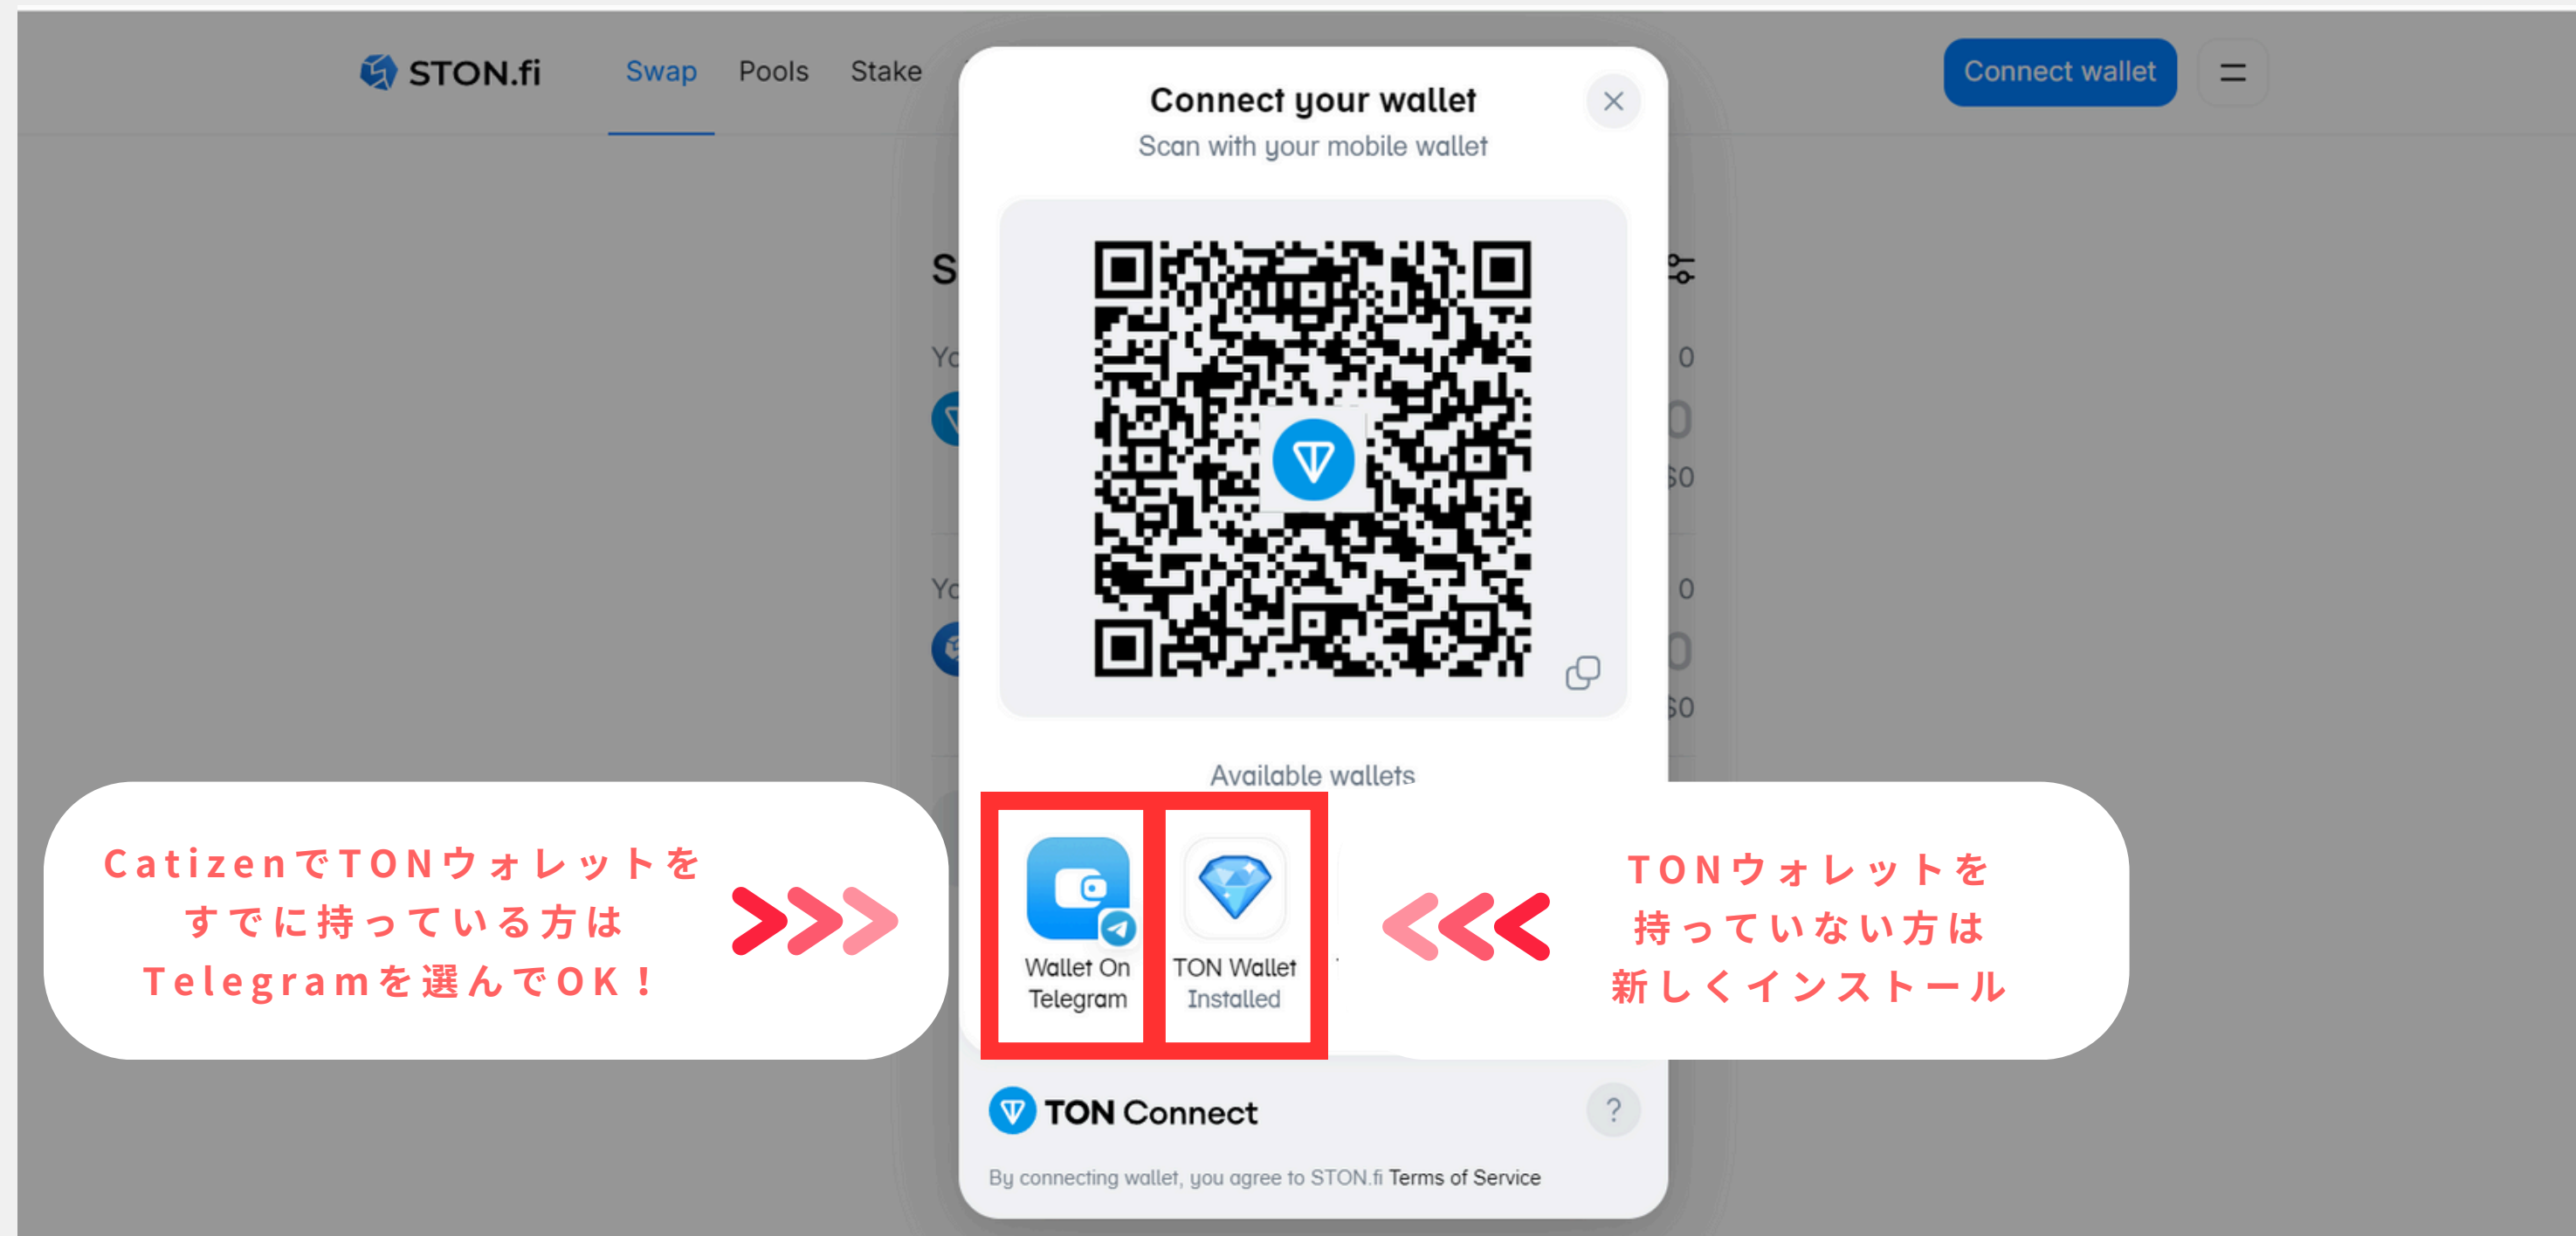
STON.fi Swap Pools Stake

Connect wallet

Connect your wallet
Scan with your mobile wallet

Available wallets

CatizenでTONウォレットをすでに持っている方はTelegramを選んでOK！

Wallet On Telegram

TON Wallet Installed

TONウォレットを持っていない方は新しくインストール

TON Connect

By connecting wallet, you agree to STON.fi Terms of Service